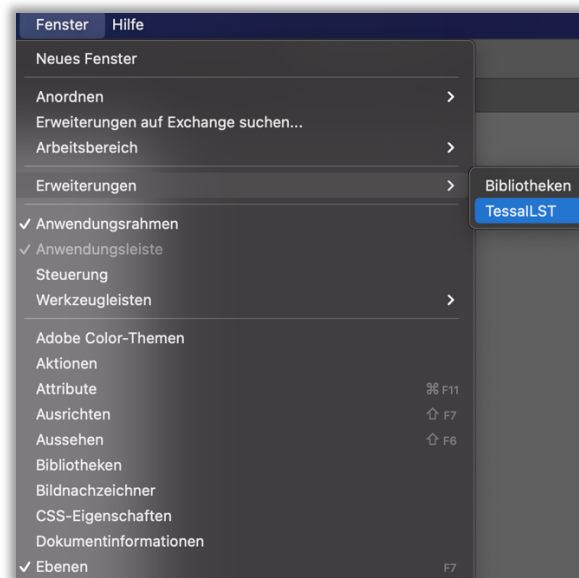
Fenster Hilfe

Neues Fenster

Anordnen >
Erweiterungen auf Exchange suchen...
Arbeitsbereich >

Erweiterungen > Bibliotheken
TessalLST

✓ Anwendungsrahmen
✓ Anwendungsleiste
Steuerung
Werkzeugleisten >

Adobe Color-Themen
Aktionen
Attribute ⌘F11
Ausrichten ⇧F7
Aussehen ⇧F6
Bibliotheken
Bildnachzeichner
CSS-Eigenschaften
Dokumentinformationen
✓ Ebenen F7